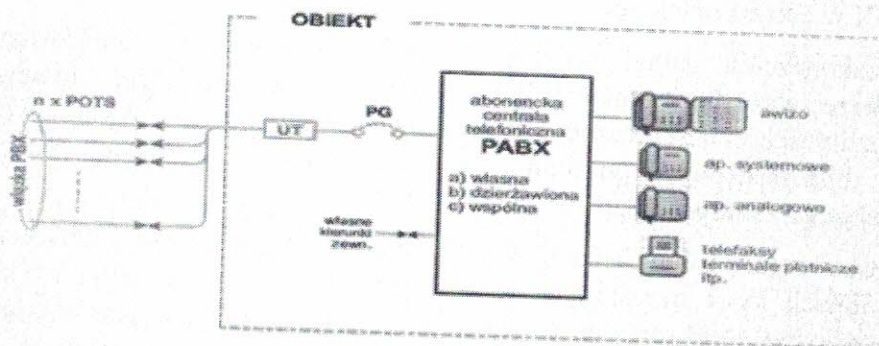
OBIEKT

n x POTS

wiązka PBX

UT

PG

abonencka centrala telefoniczna

PABX

a) własna
b) dzierżawiona
c) wspólna

własne kierunki zewn.

awizo

ap. systemowe

ap. analogowe

telefaksy terminale płatnicze itp.